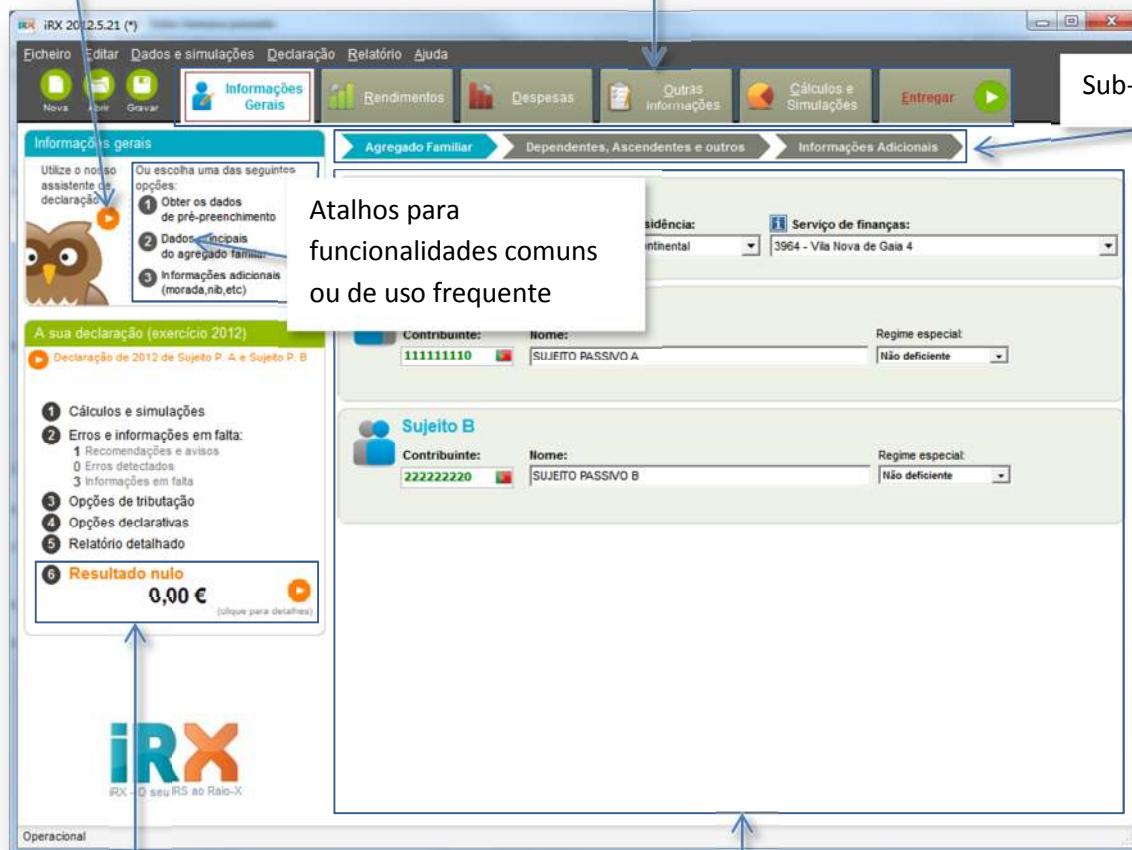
iRX 2012.5.21 (*)

Ficheiro Editar Dados e simulações Declaração Relatório Ajuda

Nova Abrir Gravar

Informações Gerais

Rendimentos

Despesas

Outras informações

Cálculos e Simulações

Entregar

Sub-

Informações gerais

Utilize o nosso assistente de declaração

Ou escolha uma das seguintes opções:

1 Obter os dados de pré-preenchimento

2 Dados principais do agregado familiar

3 Informações adicionais (morada,nib,etc)

Atalhos para funcionalidades comuns ou de uso frequente

Agregado Familiar

Dependentes, Ascendentes e outros

Informações Adicionais

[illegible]sidência:

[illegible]ntinental

Serviço de finanças:

3964 - Vila Nova de Gaia 4

A sua declaração (exercício 2012)

Declaração de 2012 de Sujeito P. A e Sujeito P. B

Contribuinte:

111111110

Nome:

SUJEITO PASSIVO A

Regime especial:

Não deficiente

1 Cálculos e simulações

2 Erros e informações em falta:

1 Recomendações e avisos

0 Erros detectados

3 Informações em falta

3 Opções de tributação

4 Opções declarativas

5 Relatório detalhado

6 Resultado nulo

0,00 €

(clique para detalhes)

Sujeito B

Contribuinte:

222222220

Nome:

SUJEITO PASSIVO B

Regime especial:

Não deficiente

iRX

iRX - O seu IRS ao Raio-X

Operacional